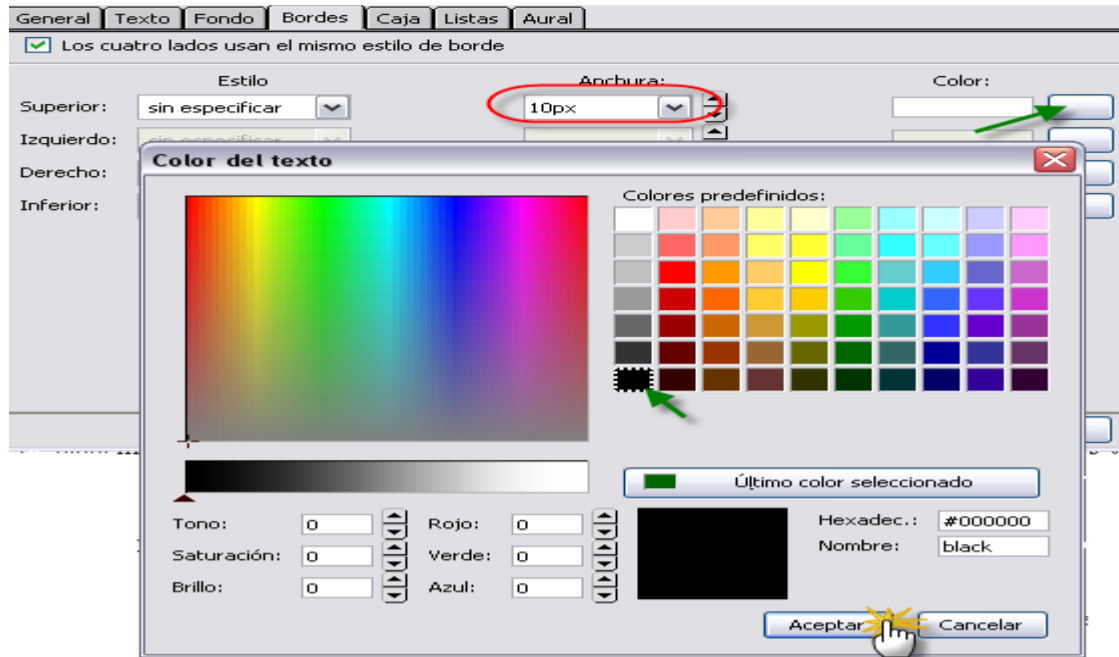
General | Texto | Fondo | Bordes | Caja | Listas | Aural

Los cuatro lados usan el mismo estilo de borde

Estilo

Anchura:

Color:

Superior: sin especificar

10px

Izquierdo: sin especificar

Derecho:

Inferior:

Color del texto

Colores predefinidos:

Último color seleccionado

Tono: 0

Saturación: 0

Brillo: 0

Rojo: 0

Verde: 0

Azul: 0

Hexadec.: #000000

Nombre: black

Aceptar

Cancelar